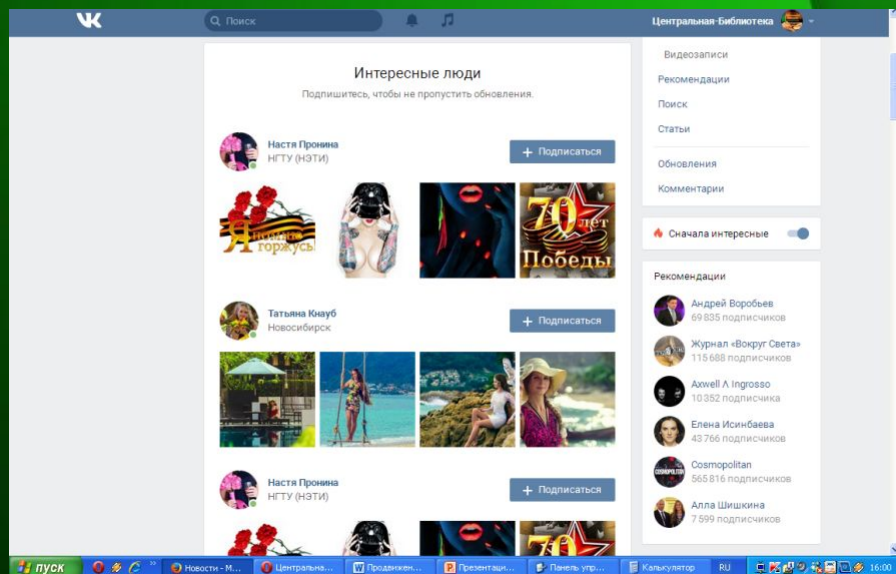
VK Поиск Центральная-Библиотека

Интересные люди
Подпишитесь, чтобы не пропустить обновления.

Настя Пронина
НГТУ (НЭТИ)
+ Подписаться

Я помню горжусь

70 лет Победы

Татьяна Кнауб
Новосибирск
+ Подписаться

Настя Пронина
НГТУ (НЭТИ)
+ Подписаться

Видеозаписи
Рекомендации
Поиск
Статьи
Обновления
Комментарии

Сначала интересные

Рекомендации
Андрей Воробьев
69 835 подписчиков
Журнал «Вокруг Света»
115 688 подписчиков
Axwell Λ Ingrosso
10 352 подписчика
Елена Исинбаева
43 766 подписчиков
Cosmopolitan
565 816 подписчиков
Алла Шишкина
7 599 подписчиков

пуск Новости - М... Центральна... Продвижен... Презентаци... Панель упр... Калькулятор RU 16:00